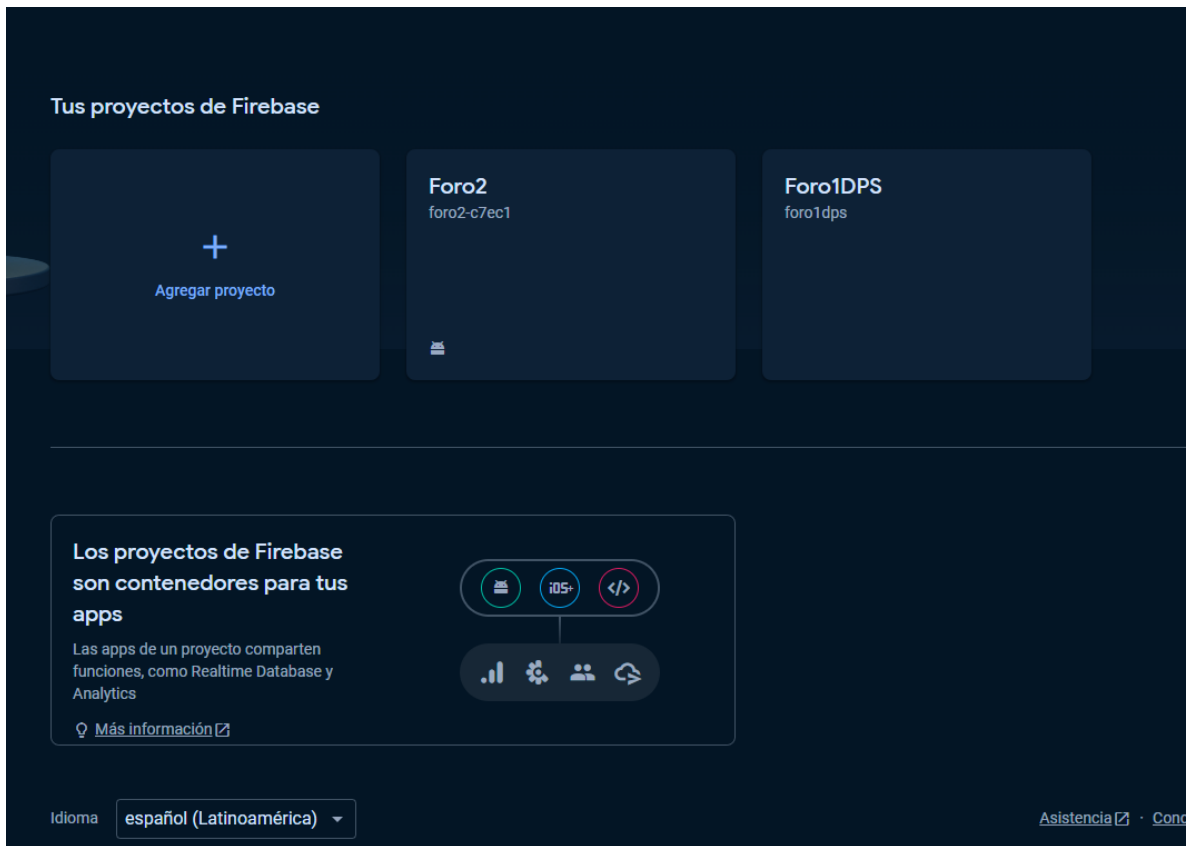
Tus proyectos de Firebase

+
Agregar proyecto

Foro2
foro2-c7ec1

Foro1DPS
foro1dps

Los proyectos de Firebase son contenedores para tus apps

Las apps de un proyecto comparten funciones, como Realtime Database y Analytics

Más información

iOS+

</>

Idioma español (Latinoamérica)

Asistencia · Cond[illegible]